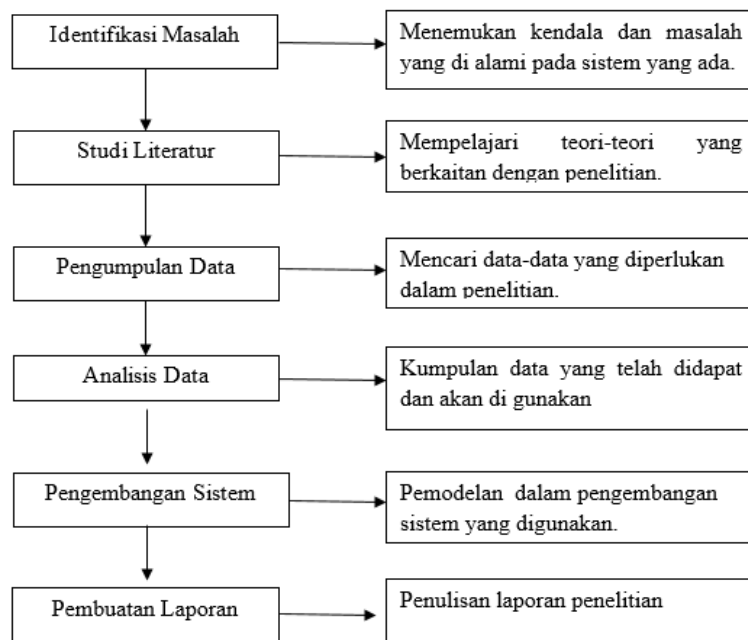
Identifikasi Masalah

Menemukan kendala dan masalah yang di alami pada sistem yang ada.

Studi Literatur

Mempelajari teori-teori yang berkaitan dengan penelitian.

Pengumpulan Data

Mencari data-data yang diperlukan dalam penelitian.

Analisis Data

Kumpulan data yang telah didapat dan akan di gunakan

Pengembangan Sistem

Pemodelan dalam pengembangan sistem yang digunakan.

Pembuatan Laporan

Penulisan laporan penelitian